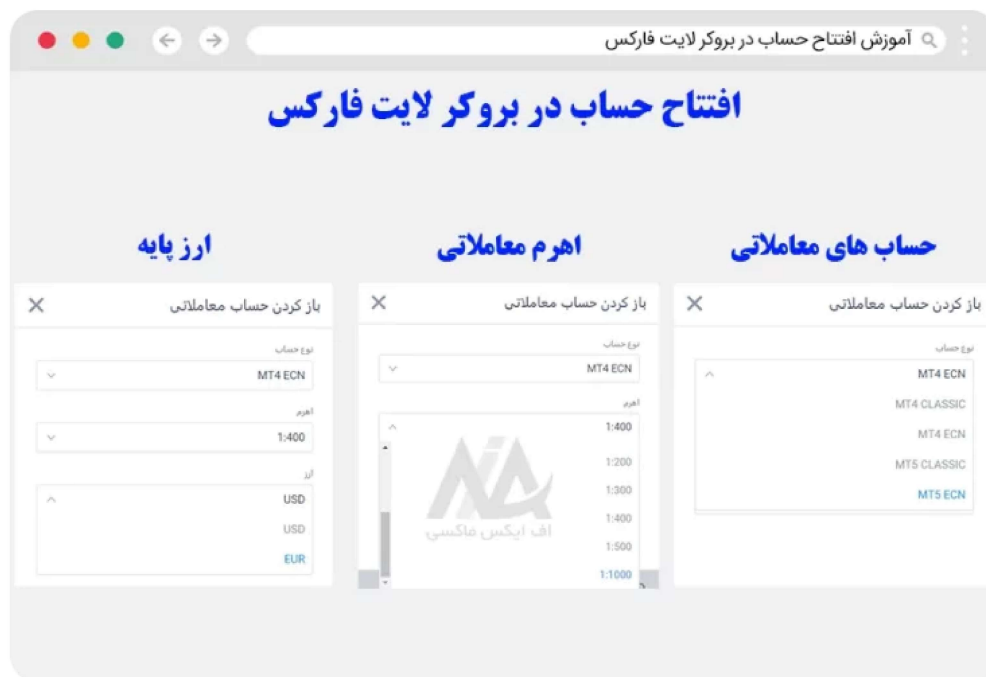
آموزش افتتاح حساب در بروکر لایت فارکس

افتتاح حساب در بروکر لایت فارکس

حساب های معاملاتی

باز کردن حساب معاملاتی

نوع حساب

MT4 ECN

MT4 CLASSIC

MT4 ECN

MT5 CLASSIC

MT5 ECN

اهرم معاملاتی

باز کردن حساب معاملاتی

نوع حساب

MT4 ECN

اهرم

1:400

1:200

1:300

1:400

1:500

1:1000

اف ایکس ماکسی

ارز پایه

باز کردن حساب معاملاتی

نوع حساب

MT4 ECN

اهرم

1:400

ارز

USD

USD

EUR